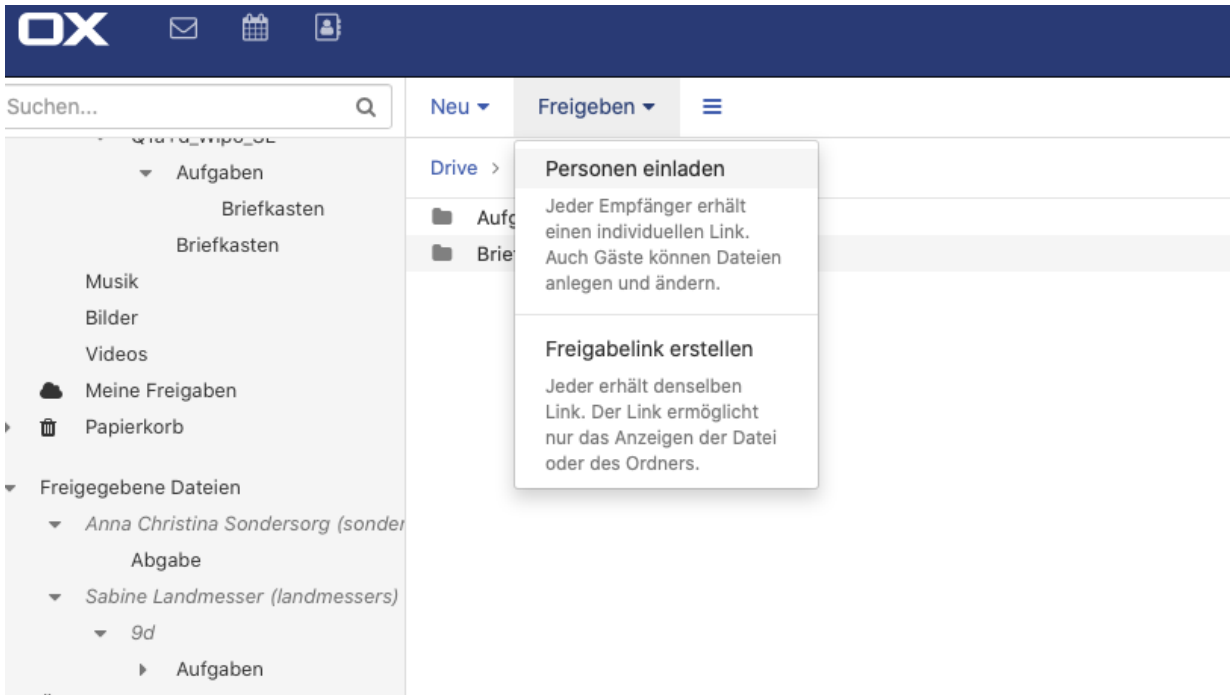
OX

Suchen...

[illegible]
Aufgaben
Briefkasten
Briefkasten
Musik
Bilder
Videos
Meine Freigaben
Papierkorb

Freigegebene Dateien
Anna Christina Sondersorg (sonder
Abgabe
Sabine Landmesser (landmessers)
9d
Aufgaben

Neu
Freigeben

Drive >

Aufg
Brief

Personen einladen
Jeder Empfänger erhält einen individuellen Link. Auch Gäste können Dateien anlegen und ändern.

Freigabelink erstellen
Jeder erhält denselben Link. Der Link ermöglicht nur das Anzeigen der Datei oder des Ordners.